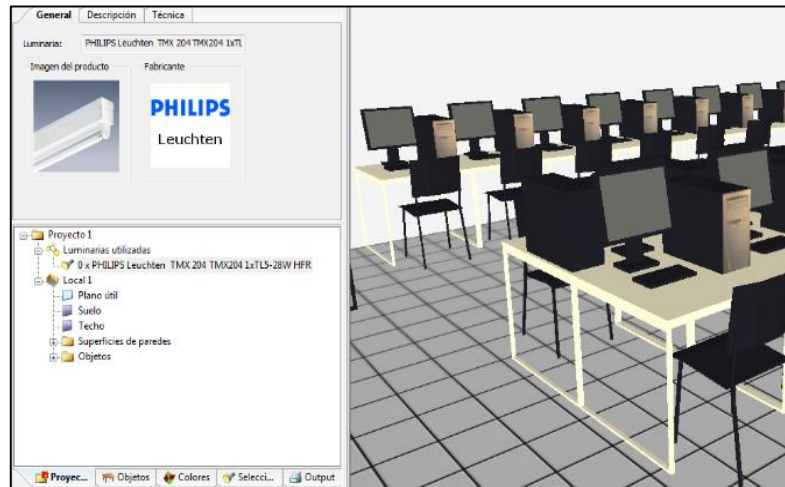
General | Descripción | Técnica

Luminaria: PHILIPS Leuchten TMX 204 TMX204 1xTL

Imagen del producto

Fabricante

PHILIPS
Leuchten

Proyecto 1
Luminarias utilizadas
0 x PHILIPS Leuchten TMX 204 TMX204 1xTL5-28W HFR
Local 1
Plano útil
Suelo
Techo
Superficies de paredes
Objetos

Proyec... | Objetos | Colores | Selecci... | Output